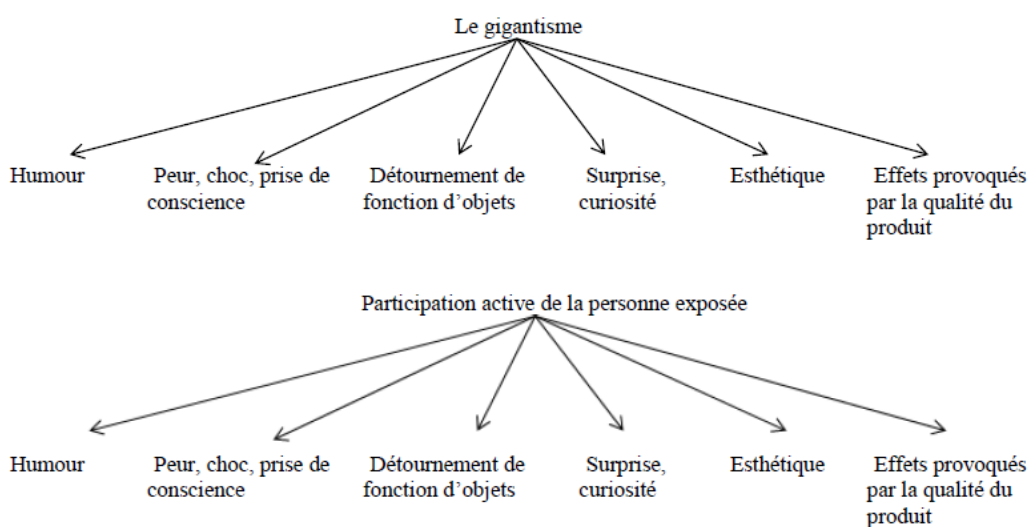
Le gigantisme

Humour

Peur, choc, prise de conscience

Détournement de fonction d'objets

Surprise, curiosité

Esthétique

Effets provoqués par la qualité du produit

Participation active de la personne exposée

Humour

Peur, choc, prise de conscience

Détournement de fonction d'objets

Surprise, curiosité

Esthétique

Effets provoqués par la qualité du produit